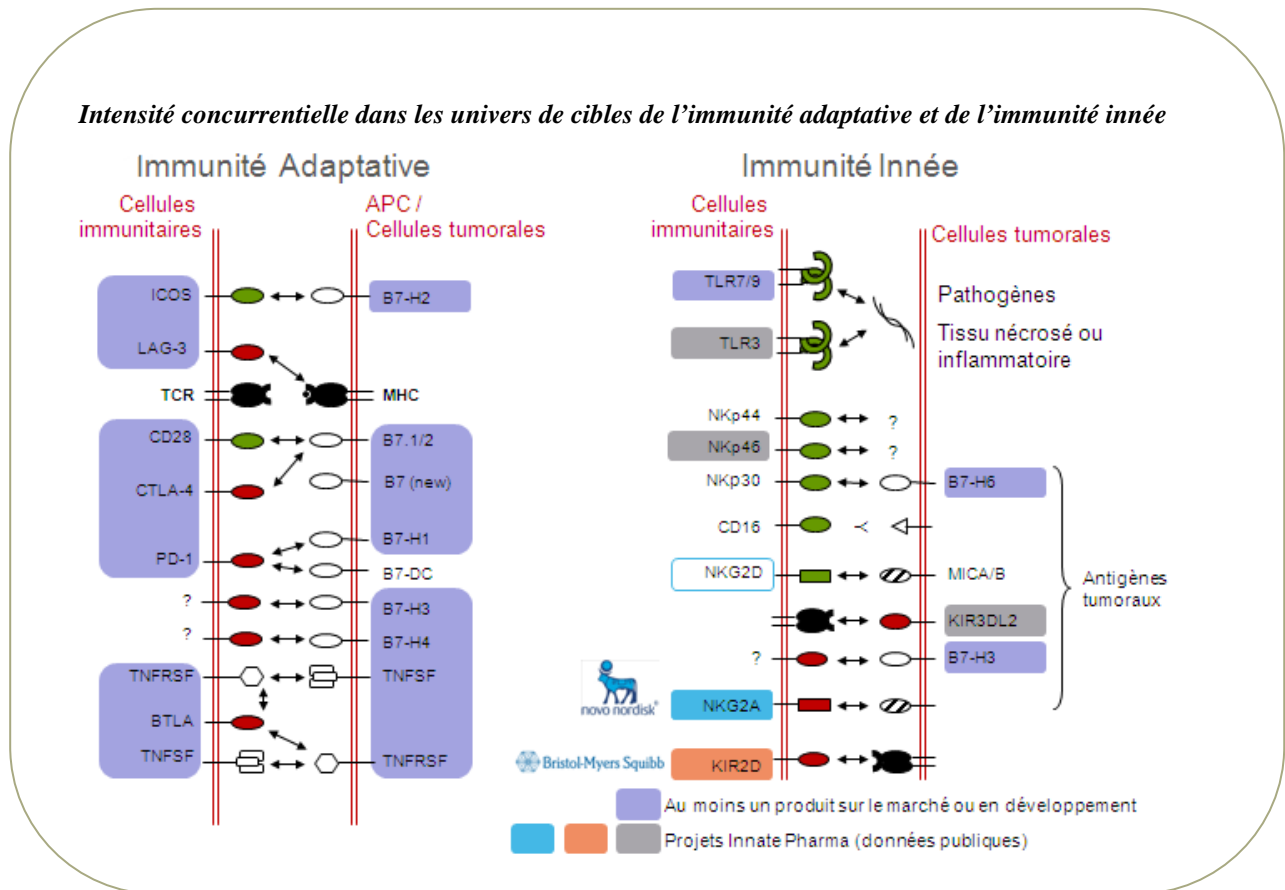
*Intensité concurrentielle dans les univers de cibles de l'immunité adaptative et de l'immunité innée*

Immunité Adaptative

Cellules immunitaires

APC / Cellules tumorales

ICOS
B7-H2
LAG-3
TCR
MHC
CD28
B7.1/2
CTLA-4
B7 (new)
B7-H1
PD-1
B7-DC
?
B7-H3
?
B7-H4
TNFRSF
TNFSF
BTLA
TNFSF
TNFRSF

Immunité Innée

Cellules immunitaires

Cellules tumorales

TLR7/9
Pathogènes
TLR3
Tissu nécrosé ou inflammatoire
NKp44
?
NKp46
?
NKp30
B7-H6
CD16
NKG2D
MICA/B
KIR3DL2
?
B7-H3
Antigènes tumoraux
novo nordisk
NKG2A
Bristol-Myers Squibb
KIR2D

Au moins un produit sur le marché ou en développement

Projets Innate Pharma (données publiques)